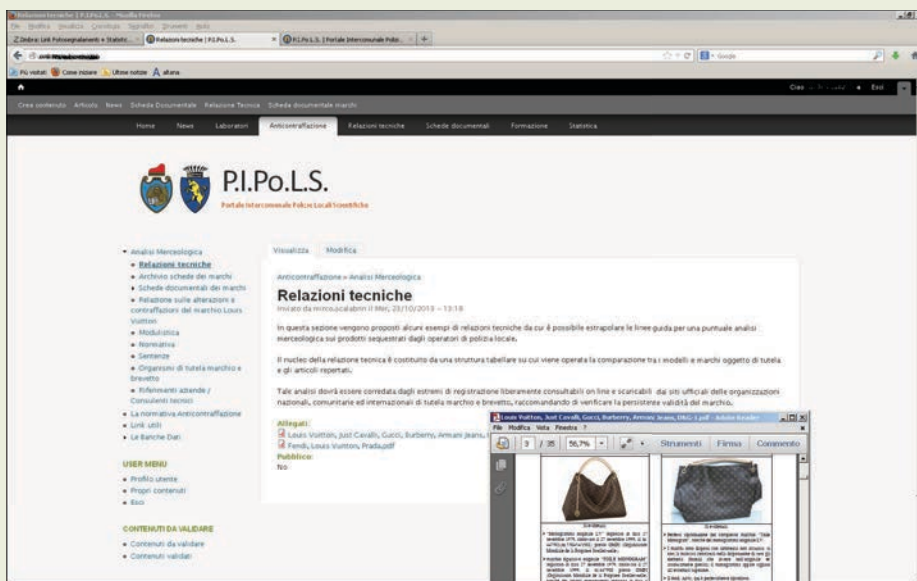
Relazioni tecniche | P.I.Po.L.S. - Mozilla Firefox
File Modifica Visualizza Cronologia Segnalibri Strumenti Aiuto
Zimbra: Unit Polizia... | Relazioni tecniche | P.I.Po.L.S. | P.I.Po.L.S. | Portale Intercomunale Poliz... | +
Più visitati | Come iniziare | Ultime notizie | aliana

Crea contenuto Articolo News Scheda Documentale Relazione Tecnica Scheda documentale marchi
Ciao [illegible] Esci

Home News Laboratori Anticontraffazione Relazioni tecniche Schede documentali Formazione Statistica

P.I.Po.L.S.
Portale Intercomunale Polizie Locali Scientifiche

Analisi Merceologica
Relazioni tecniche
Archivio schede dei marchi
Schede documentali dei marchi
Relazione sulle alterazioni e contraffazioni del marchio Louis Vuitton
Modulistica
Normativa
Sentenze
Organismi di tutela marchio e brevetto
Riferimenti aziende / Consulenti tecnici
La normativa Anticontraffazione
Link utili
Le Banche Dati

USER MENU
Profilo utente
Propri contenuti
Esci

CONTENUTI DA VALIDARE
Contenuti da validare
Contenuti validati

Visualizza Modifica

Anticontraffazione » Analisi Merceologica
Relazioni tecniche
Inviato da mirco.scalabrin il Mer, 23/10/2013 - 13:18

In questa sezione vengono proposti alcuni esempi di relazioni tecniche da cui è possibile estrapolare le linee guida per una puntuale analisi merceologica sui prodotti sequestrati dagli operatori di polizia locale.

Il nucleo della relazione tecnica è costituito da una struttura tabellare su cui viene operata la comparazione tra i modelli e marchi oggetto di tutela e gli articoli repertati.

Tale analisi dovrà essere corredata dagli estremi di registrazione liberamente consultabili on line e scaricabili dai siti ufficiali delle organizzazioni nazionali, comunitarie ed internazionali di tutela marchio e brevetto, raccomandando di verificare la persistenza validità del marchio.

Allegati:
Louis Vuitton, Just Cavalli, Gucci, Burberry, Armani Jeans, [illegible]
Fendi, Louis Vuitton, Prada.pdf
Pubblico:
No

Louis Vuitton, Just Cavalli, Gucci, Burberry, Armani Jeans, D&G 1.pdf - Adobe Reader
File Modifica Vista Finestra ?
3 / 35 56,7% Strumenti Firma Commento
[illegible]